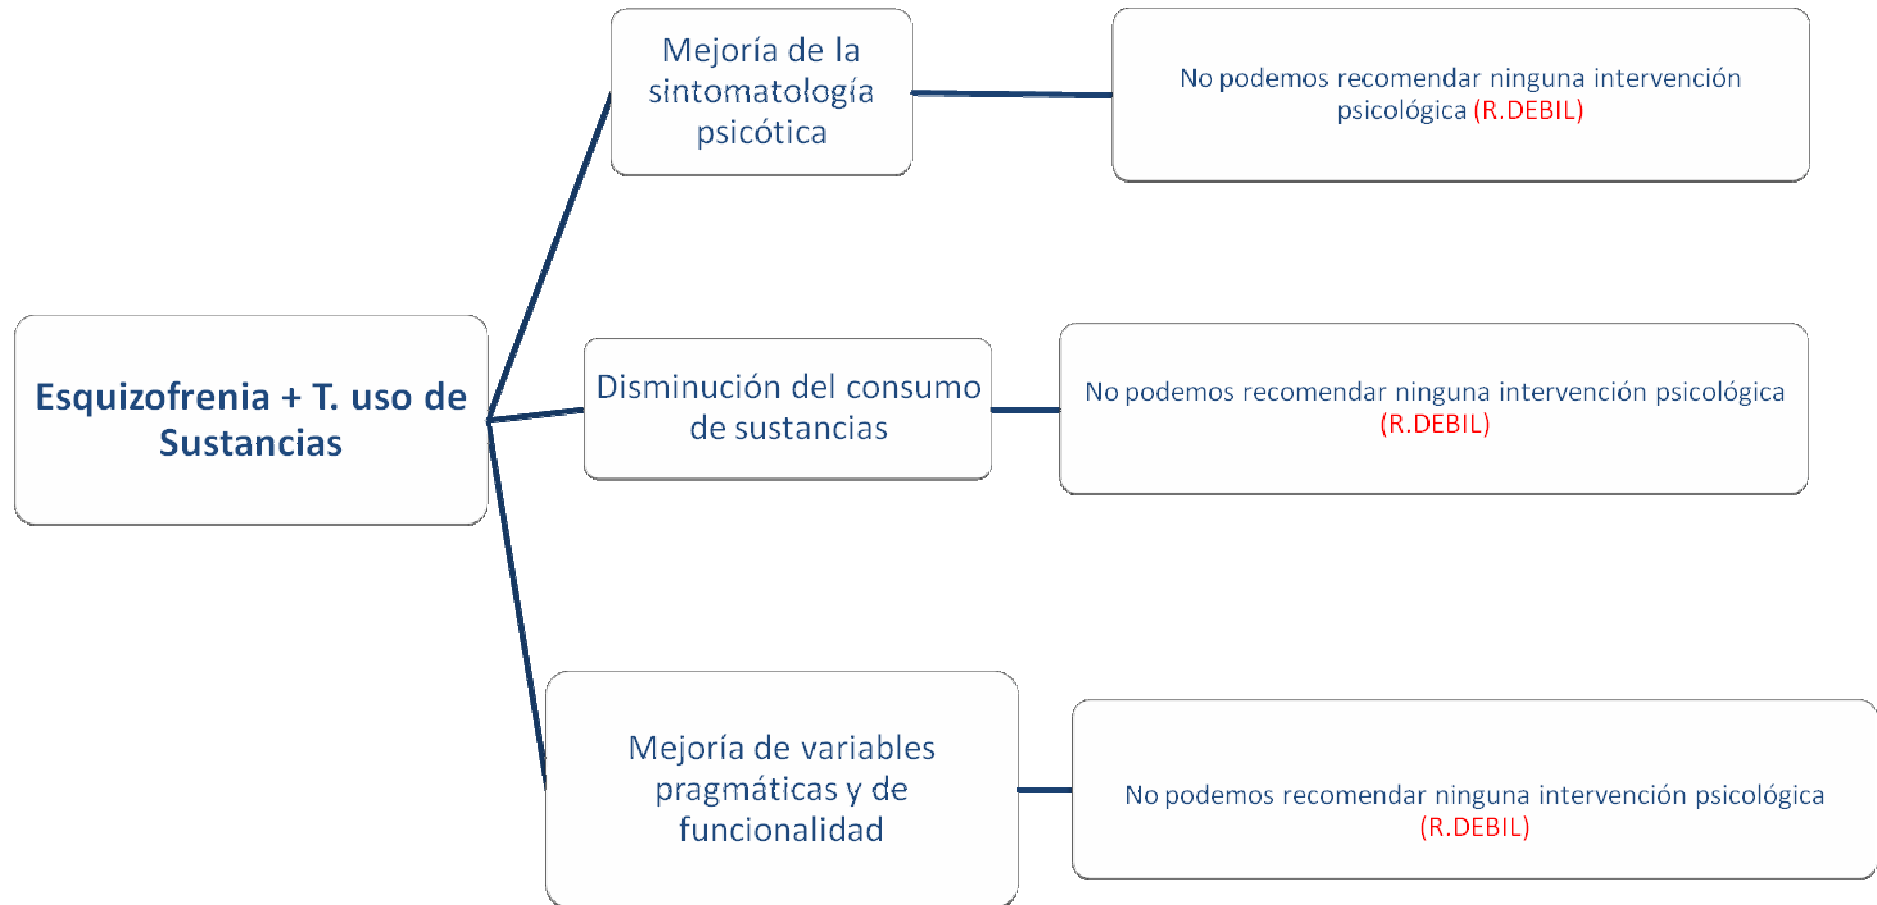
Esquizofrenia + T. uso de Sustancias

Mejoría de la sintomatología psicótica

No podemos recomendar ninguna intervención psicológica (R.DEBIL)

Disminución del consumo de sustancias

No podemos recomendar ninguna intervención psicológica (R.DEBIL)

Mejoría de variables pragmáticas y de funcionalidad

No podemos recomendar ninguna intervención psicológica (R.DEBIL)